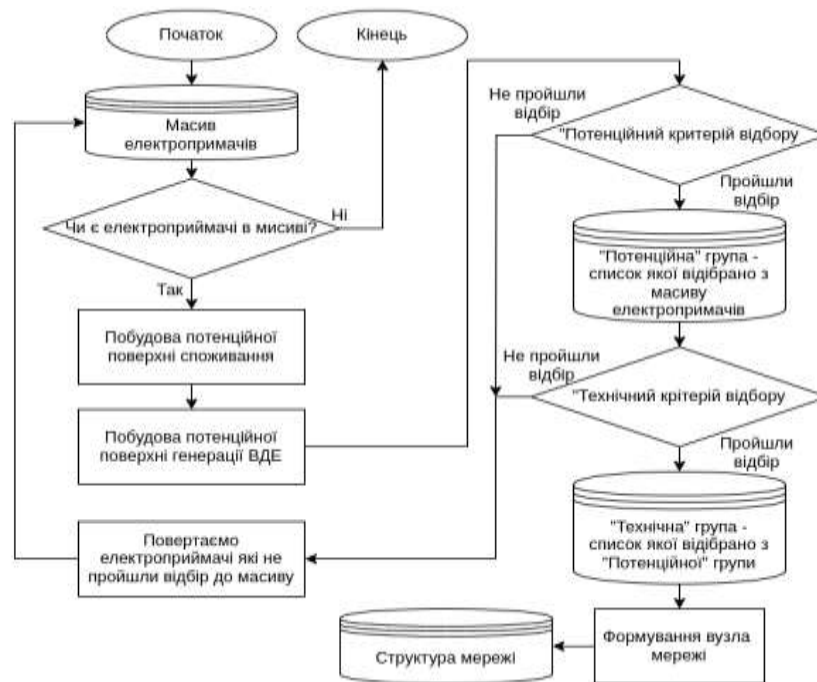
Початок

Кінець

Масив електропримачів

Чи є електроприймачі в мисиві?

Ні

Так

Побудова потенційної поверхні споживання

Побудова потенційної поверхні генерації ВДЕ

Повертаємо електроприймачі які не пройшли відбір до масиву

Не пройшли відбір

"Потенційний критерій відбору

Пройшли відбір

"Потенційна" група - список якої відібрано з масиву електропримачів

Не пройшли відбір

"Технічний крітерій відбору

Пройшли відбір

"Технічна" група - список якої відібрано з "Потенційної" групи

Формування вузла мережі

Структура мережі